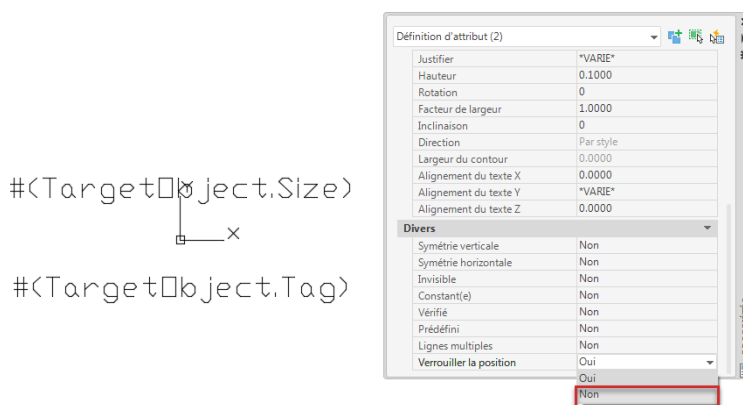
#(TargetObject.Size)

#(TargetObject.Tag)

Définition d'attribut (2)

| | |
|---|---|
| Justifier | *VARIE* |
| Hauteur | 0.1000 |
| Rotation | 0 |
| Facteur de largeur | 1.0000 |
| Inclinaison | 0 |
| Direction | Par style |
| Largeur du contour | 0.0000 |
| Alignement du texte X | 0.0000 |
| Alignement du texte Y | *VARIE* |
| Alignement du texte Z | 0.0000 |

Divers

| | |
|---|---|
| Symétrie verticale | Non |
| Symétrie horizontale | Non |
| Invisible | Non |
| Constant(e) | Non |
| Vérifié | Non |
| Prédéfini | Non |
| Lignes multiples | Non |
| Verrouiller la position | Oui |

Oui
Non